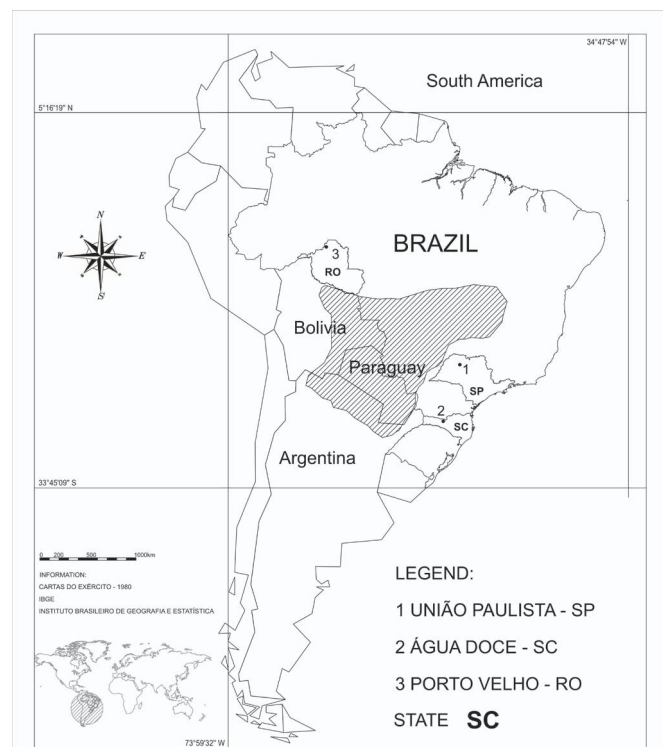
34°47'54" W

South America

5°16'19" N

N
W E
S

BRAZIL

3
RO

Bolivia

Paraguay

1
SP

2
SC

Argentina

33°45'09" S

0 200 500 1000km

INFORMATION:
CARTAS DO EXÉRCITO - 1980
IBGE
INSTITUTO BRASILEIRO DE GEOGRAFIA E ESTATÍSTICA

LEGEND:
1 UNIÃO PAULISTA - SP
2 ÁGUA DOCE - SC
3 PORTO VELHO - RO
STATE SC

73°59'32" W